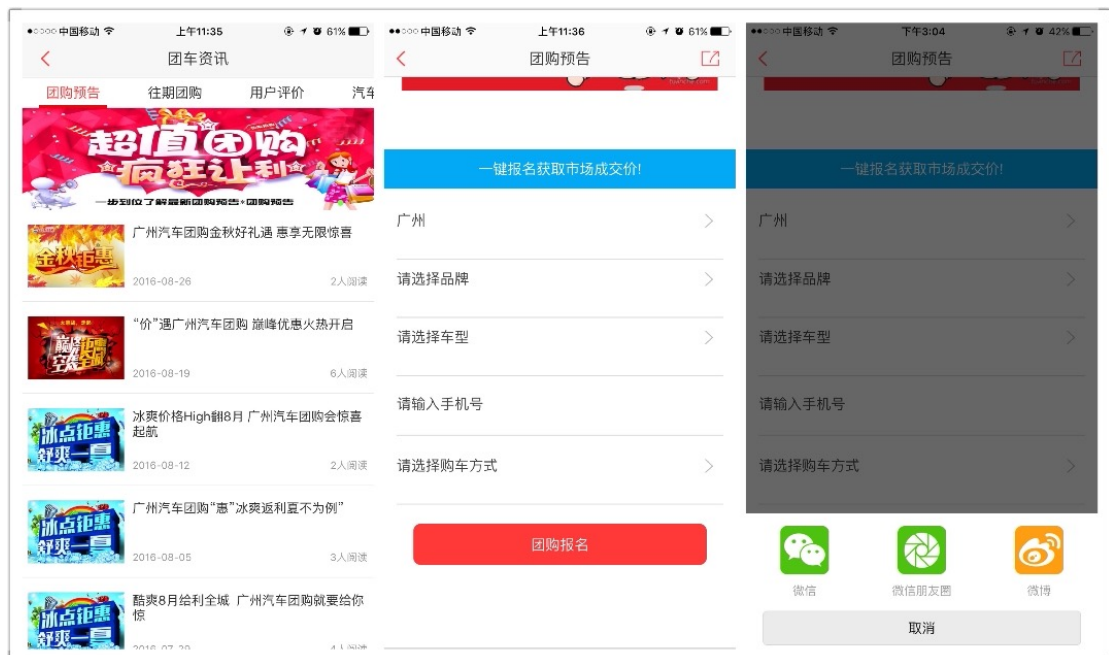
●○○○○ 中国移动 上午11:35 61%
团车资讯
团购预告 往期团购 用户评价 汽车
超值团购 疯狂让利
一步到位了解最新团购预告+团购预告
金秋钜惠
广州汽车团购金秋好礼遇 惠享无限惊喜
2016-08-26 2人阅读
巅峰空姐
"价"遇广州汽车团购 巅峰优惠火热开启
2016-08-19 6人阅读
冰点钜惠 舒爽一夏
冰爽价格High翻8月 广州汽车团购会惊喜起航
2016-08-12 2人阅读
冰点钜惠 舒爽一夏
广州汽车团购"惠"冰爽返利夏不为例"
2016-08-05 3人阅读
冰点钜惠 舒爽一夏
酷爽8月给利全城 广州汽车团购就要给你惊
2016-07-29 4人阅读

●○○○○ 中国移动 上午11:36 61%
团购预告
一键报名获取市场成交价!
广州
请选择品牌
请选择车型
请输入手机号
请选择购车方式
团购报名

●○○○○ 中国移动 下午3:04 42%
团购预告
一键报名获取市场成交价!
广州
请选择品牌
请选择车型
请输入手机号
请选择购车方式
微信
微信朋友圈
微博
取消